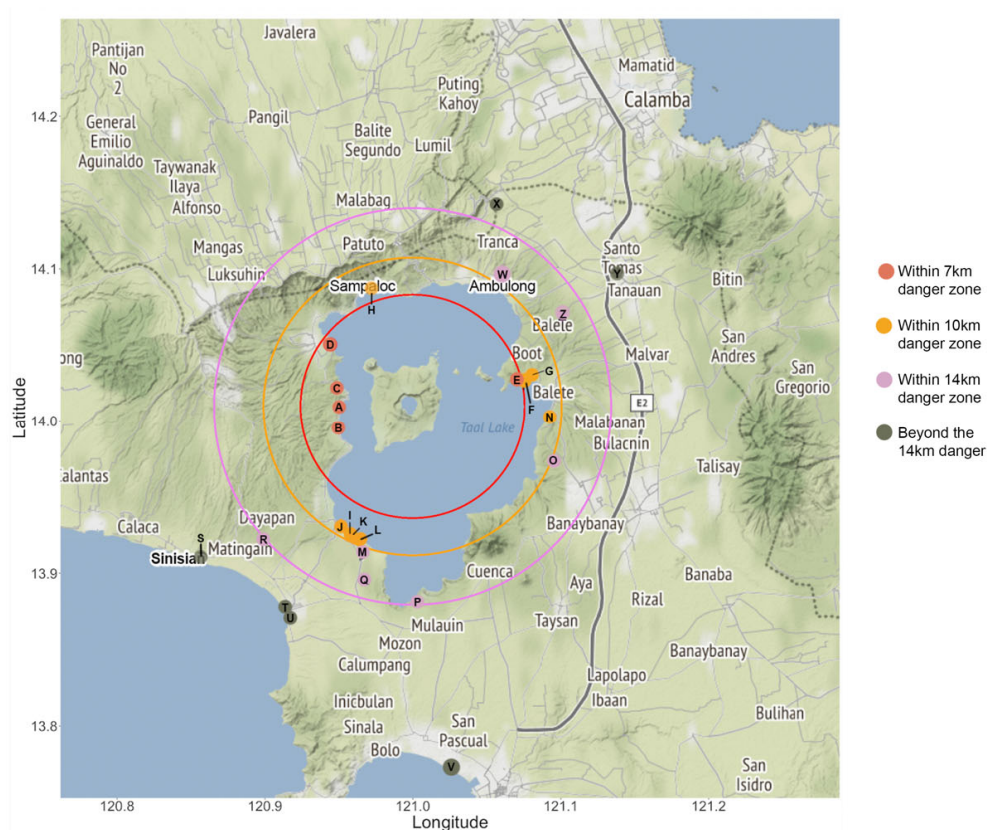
Javalera
Pantijan No 2
General Emilio Aguinaldo
Pangil
Puting Kahoy
Mamatid
Calamba
Balite Segundo
Lumil
Taywanak Ilaya
Alfonso
Malabag
X
Mangas
Patuto
Tranca
Santo Tomas
Luksuhin
W
Sampaloc
Ambulong
Y
Tanauan
Bitin
H
Z
Balete
San Andres
D
Boot
G
Malvar
San Gregorio
C
E
A
Balete
F
E2
B
N
Taal Lake
Malabanan
Bulacnin
O
Talisay
Calantas
Calaca
Dayapan
I
K
L
J
Banaybanay
S
Matingain
R
M
Sinisian
Cuenca
Q
Aya
Banaba
T
U
P
Mulauin
Rizal
Taysan
Mozon
Banaybanay
Calumpang
Lapolapo
Ibaan
Inicbulan
Bulihan
Sinala
San Pascual
Bolo
V
San Isidro

14.2
14.1
14.0
13.9
13.8
Latitude
120.8
120.9
121.0
121.1
121.2
Longitude

Within 7km danger zone
Within 10km danger zone
Within 14km danger zone
Beyond the 14km danger